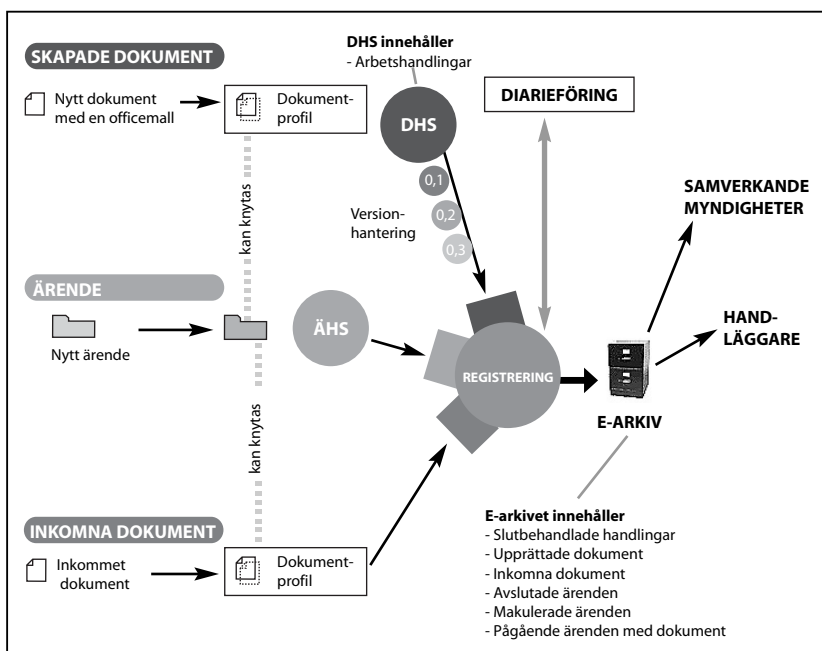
SKAPADE DOKUMENT

Nytt dokument med en officemall

Dokumentprofil

DHS innehåller
- Arbetshandlingar

DHS

DIARIEFÖRING

0,1

Versionhantering

0,2

0,3

SAMVERKANDE MYNDIGHETER

kan knytas

ÄRENDE

Nytt ärende

ÄHS

REGISTRERING

HANDLÄGGARE

E-ARKIV

kan knytas

INKOMNA DOKUMENT

Inkommet dokument

Dokumentprofil

E-arkivet innehåller
- Slutbehandlade handlingar
- Upprättade dokument
- Inkomna dokument
- Avslutade ärenden
- Makulerade ärenden
- Pågående ärenden med dokument